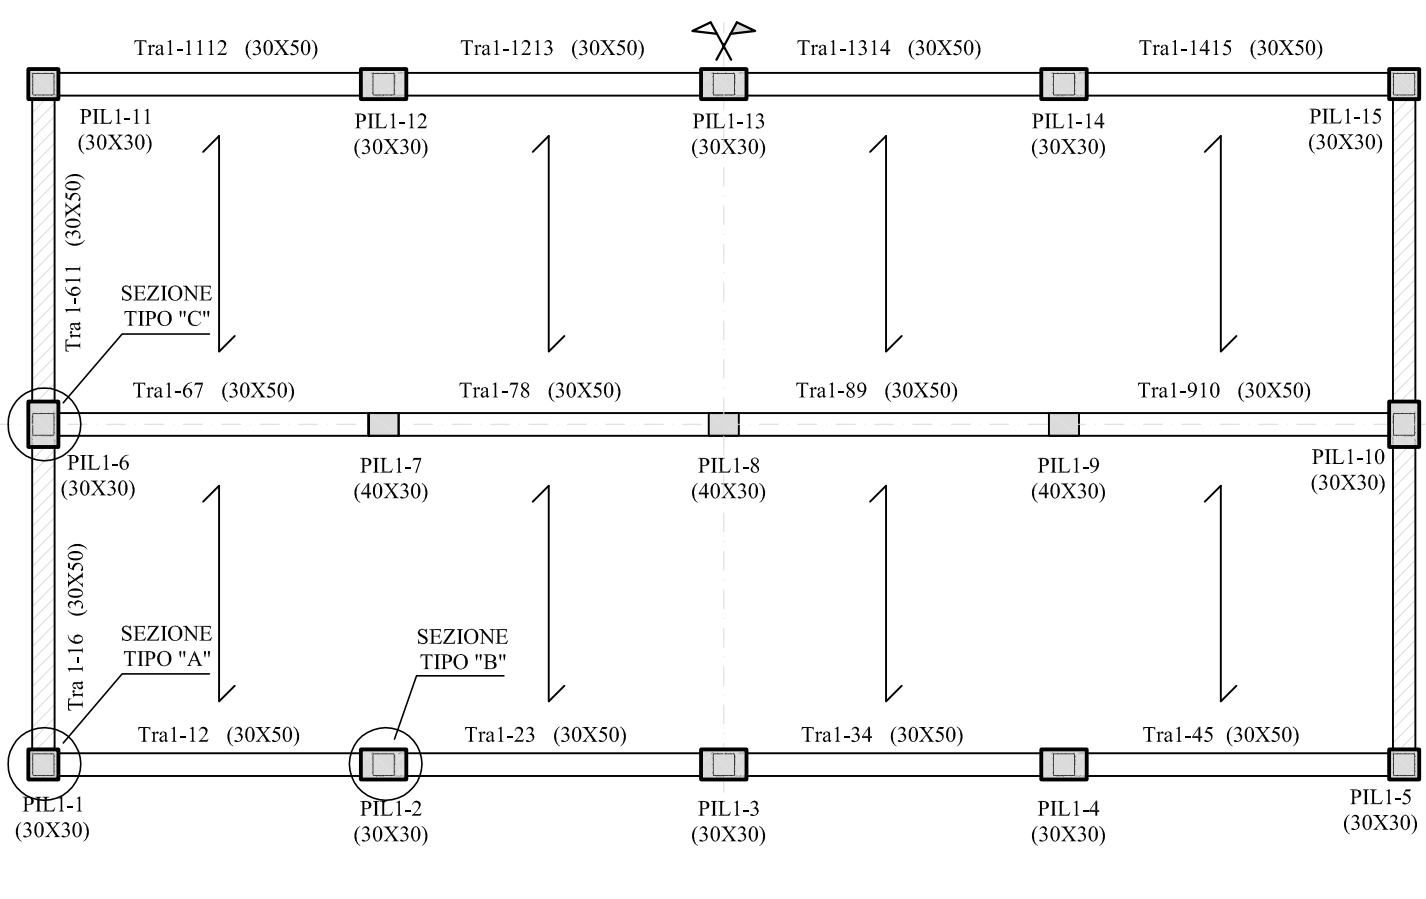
Tra1-1112 (30X50)
Tra1-1213 (30X50)
Tra1-1314 (30X50)
Tra1-1415 (30X50)

PIL1-11
(30X30)
PIL1-12
(30X30)
PIL1-13
(30X30)
PIL1-14
(30X30)
PIL1-15
(30X30)

Tra 1-611 (30X50)

SEZIONE
TIPO "C"

Tra1-67 (30X50)
Tra1-78 (30X50)
Tra1-89 (30X50)
Tra1-910 (30X50)

PIL1-6
(30X30)
PIL1-7
(40X30)
PIL1-8
(40X30)
PIL1-9
(40X30)
PIL1-10
(30X30)

Tra 1-16 (30X50)

SEZIONE
TIPO "A"

SEZIONE
TIPO "B"

Tra1-12 (30X50)
Tra1-23 (30X50)
Tra1-34 (30X50)
Tra1-45 (30X50)

PIL1-1
(30X30)
PIL1-2
(30X30)
PIL1-3
(30X30)
PIL1-4
(30X30)
PIL1-5
(30X30)